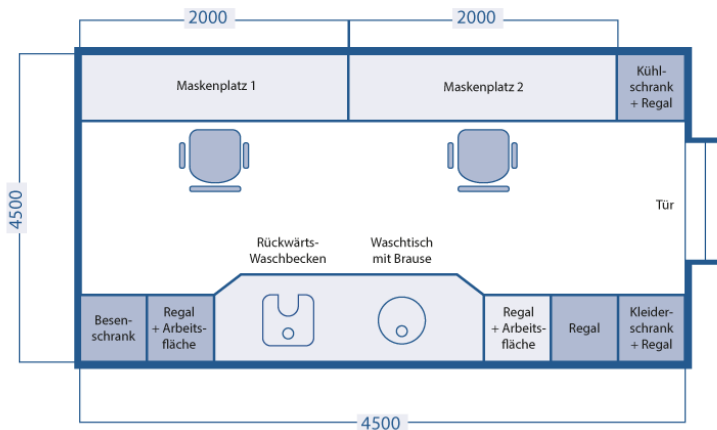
2000

2000

4500

Maskenplatz 1

Maskenplatz 2

Kühlschrank + Regal

Tür

Rückwärts-Waschbecken

Waschtisch mit Brause

Besenschrank

Regal + Arbeitsfläche

Regal + Arbeitsfläche

Regal

Kleiderschrank + Regal

4500